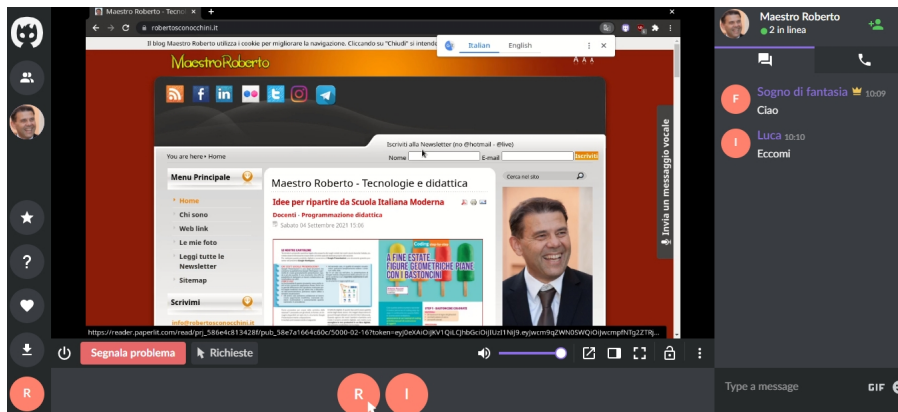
Maestro Roberto - Tecnol ×  +

robertosconocchini.it

Il blog Maestro Roberto utilizza i cookie per migliorare la navigazione. Cliccando su "Chiudi" si intende

Italian   English

MaestroRoberto

Iscriviti alla Newsletter (no @hotmail - @live)

Nome   E-mail   Iscriviti

You are here » Home

Menu Principale

Home
Chi sono
Web link
Le mie foto
Leggi tutte le Newsletter
Sitemap

Scrivimi

Maestro Roberto - Tecnologie e didattica

Idee per ripartire da Scuola Italiana Moderna

Docenti - Programmazione didattica

Sabato 04 Settembre 2021 15:06

A FINE ESTATE... FIGURE GEOMETRICHE PIANE CON I BASTONCINI

Cerca nel sito

Invia un messaggio vocale

https://reader.paperlit.com/read/prj_586e4c813428f/pub_58e7a1664c60c/5000-02-16?token=eyJ0eXAiOiJKV1QiLCJhbGciOiJIUzI1NiJ9.eyJwcm9qZWN0SWQiOiJwcmpfNTg2ZTRj...

Segnala problema   Richieste

Maestro Roberto
2 in linea

Sogno di fantasia 10:09
Ciao

Luca 10:10
Eccomi

Type a message   GIF

R   I   R